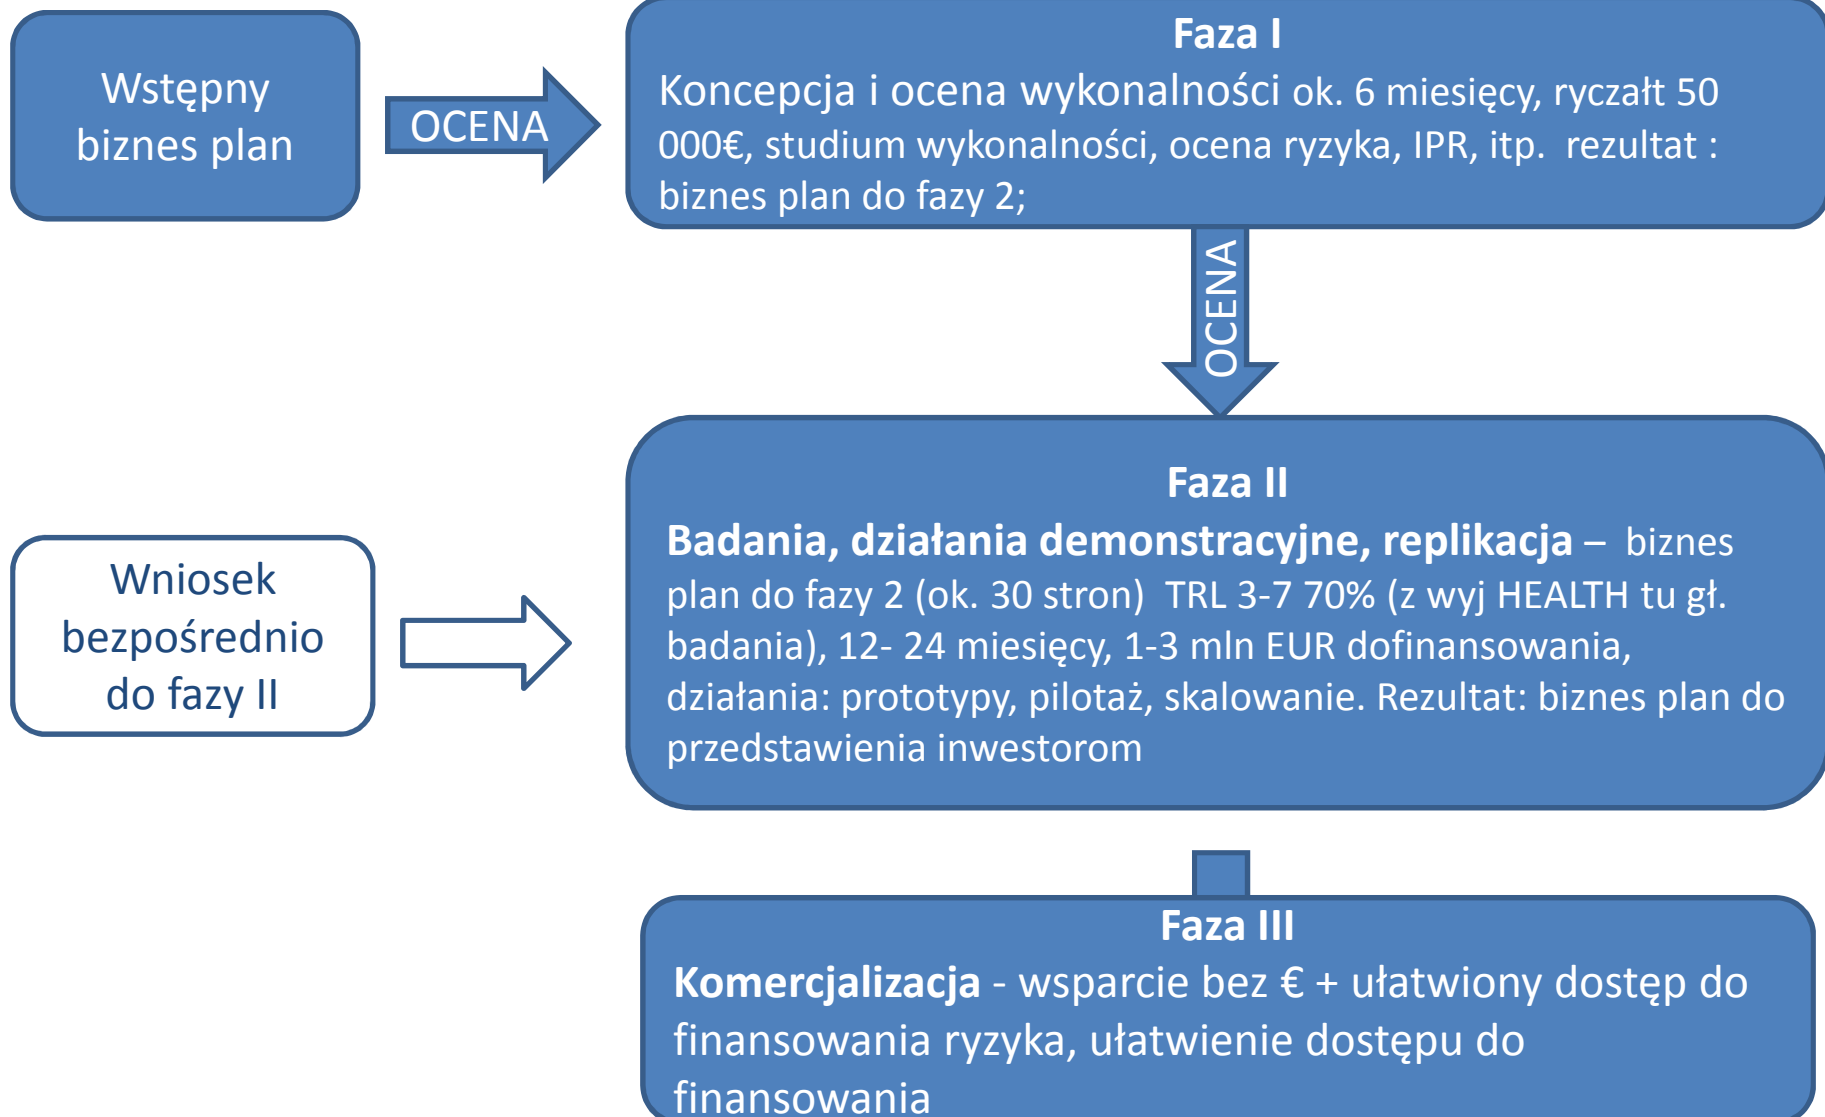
Wstępny biznes plan

OCENA

Faza I
Koncepcja i ocena wykonalności ok. 6 miesięcy, ryczałt 50 000€, studium wykonalności, ocena ryzyka, IPR, itp. rezultat : biznes plan do fazy 2;

OCENA

Wniosek bezpośrednio do fazy II

Faza II
Badania, działania demonstracyjne, replikacja – biznes plan do fazy 2 (ok. 30 stron) TRL 3-7 70% (z wyj HEALTH tu gł. badania), 12- 24 miesięcy, 1-3 mln EUR dofinansowania, działania: prototypy, pilotaż, skalowanie. Rezultat: biznes plan do przedstawienia inwestorom

Faza III
Komercjalizacja - wsparcie bez € + ułatwiony dostęp do finansowania ryzyka, ułatwienie dostępu do finansowania